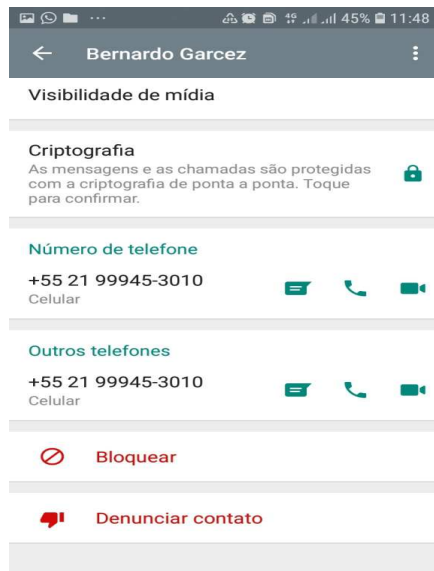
45% 11:48

Bernardo Garcez

Visibilidade de mídia

Criptografia
As mensagens e as chamadas são protegidas com a criptografia de ponta a ponta. Toque para confirmar.

Número de telefone
+55 21 99945-3010
Celular

Outros telefones
+55 21 99945-3010
Celular

Bloquear

Denunciar contato